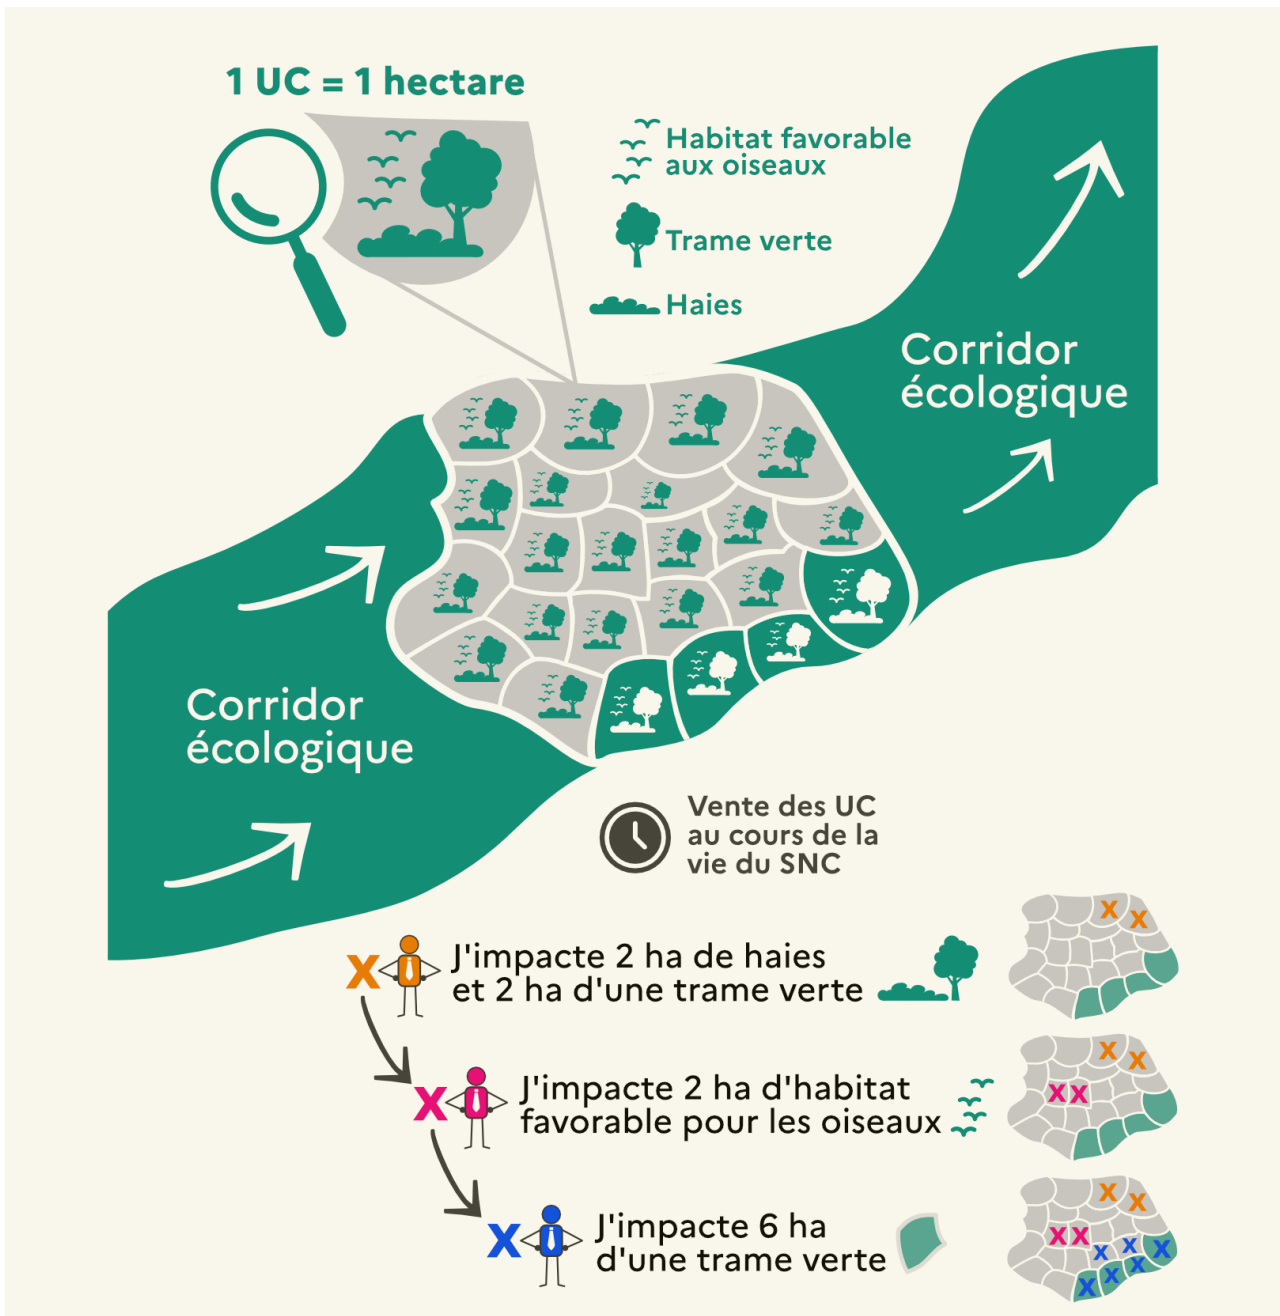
1 UC = 1 hectare

Habitat favorable aux oiseaux

Trame verte

Haies

Corridor écologique

Corridor écologique

Vente des UC au cours de la vie du SNC

X J'impacte 2 ha de haies et 2 ha d'une trame verte

X X X

X J'impacte 2 ha d'habitat favorable pour les oiseaux

X X X X

X J'impacte 6 ha d'une trame verte

X X X X X X X X X X